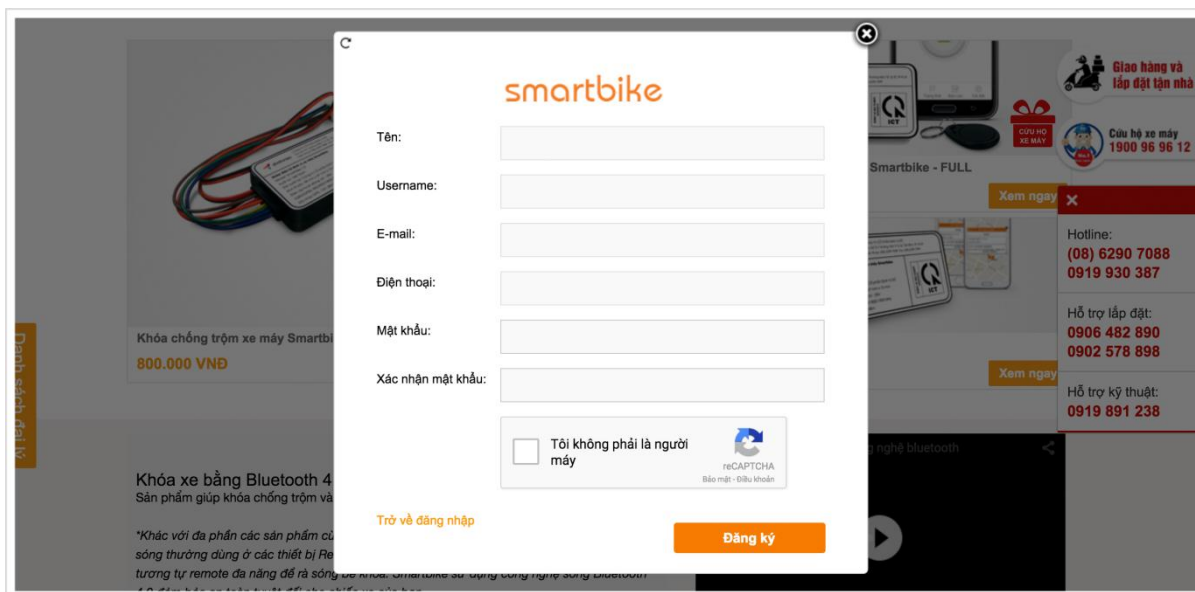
smartbike

Tên:

Username:

E-mail:

Điện thoại:

Mật khẩu:

Xác nhận mật khẩu:

Tôi không phải là người máy

reCAPTCHA
Bảo mật - Điều khoản

Trở về đăng nhập

Đăng ký

Khóa chống trộm xe máy Smartbi

800.000 VNĐ

Khóa xe bằng Bluetooth 4

Sản phẩm giúp khóa chống trộm và

*Khác với đa phần các sản phẩm củ

sóng thường dùng ở các thiết bị Re

tương tự remote đa năng để rà sóng be khóa. Smartbike sử dụng công nghệ sóng Bluetooth

Danh sách đại lý

Smartbike - FULL

Xem ngay

Xem ngay

CỨU HỘ XE MÁY

g nghệ bluetooth

Giao hàng và lắp đặt tận nhà

Cứu hộ xe máy
1900 96 96 12

Hotline:
(08) 6290 7088
0919 930 387

Hỗ trợ lắp đặt:
0906 482 890
0902 578 898

Hỗ trợ kỹ thuật:
0919 891 238